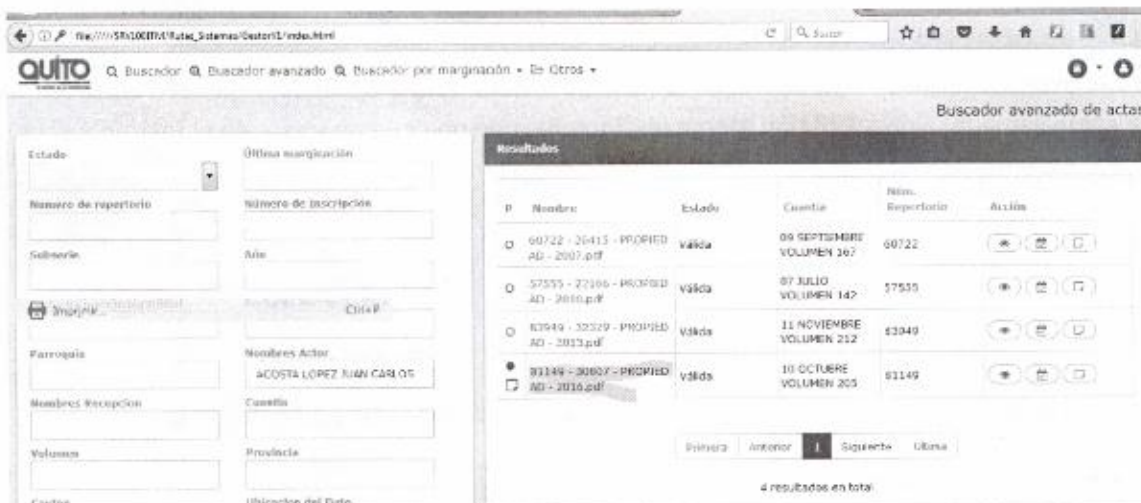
file:///STs100ITIVI/Rutas_Sistemas/Gestor/1/index.html

Buscar

QUITO Q Buscador Q Buscador avanzado Q Buscador por marginación ▾ Otros ▾

Buscador avanzado de actas

Estado

Última marginación

Numero de repertorio

Número de inscripción

Subserie

Año

Imprimir... Ctrl+P

Parroquia

Nombres Actor

ACOSTA LOPEZ JUAN CARLOS

Nombres Recepcion

Cuantía

Volumen

Provincia

Cantón

Ubicacion del Dato

Resultados

| P | Nombre | Estado | Cuantía | Núm. Repertorio | Acción |
|---|---|---|---|---|---|
| ○ | 60722 - 26415 - PROPIEDAD - 2007.pdf | Válida | 09 SEPTIEMBRE VOLUMEN 167 | 60722 | |
| ○ | 57555 - 22106 - PROPIEDAD - 2010.pdf | Válida | 07 JULIO VOLUMEN 142 | 57555 | |
| ○ | 83949 - 32329 - PROPIEDAD - 2013.pdf | Válida | 11 NOVIEMBRE VOLUMEN 212 | 83949 | |
| ● | 81149 - 30607 - PROPIEDAD - 2016.pdf | Válida | 10 OCTUBRE VOLUMEN 205 | 81149 | |

Primera Anterior 1 Siguiente Última

4 resultados en total